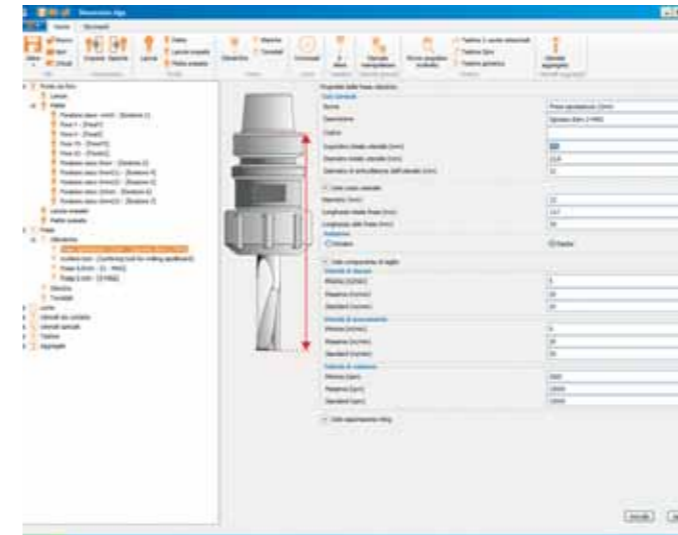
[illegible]

Home

Proprietà della fresa cilindrica

Dati generali

Nome

Descrizione

Codice

Diametro (mm)

Lunghezza (mm)

Rotazione

Orario

Antiorario

Velocità di discesa

Minimo

Massimo

Standard

Velocità di avanzamento

Minimo

Massimo

Standard

Velocità di rotazione

Minimo (rpm)

Massimo (rpm)

Standard (rpm)

Annulla